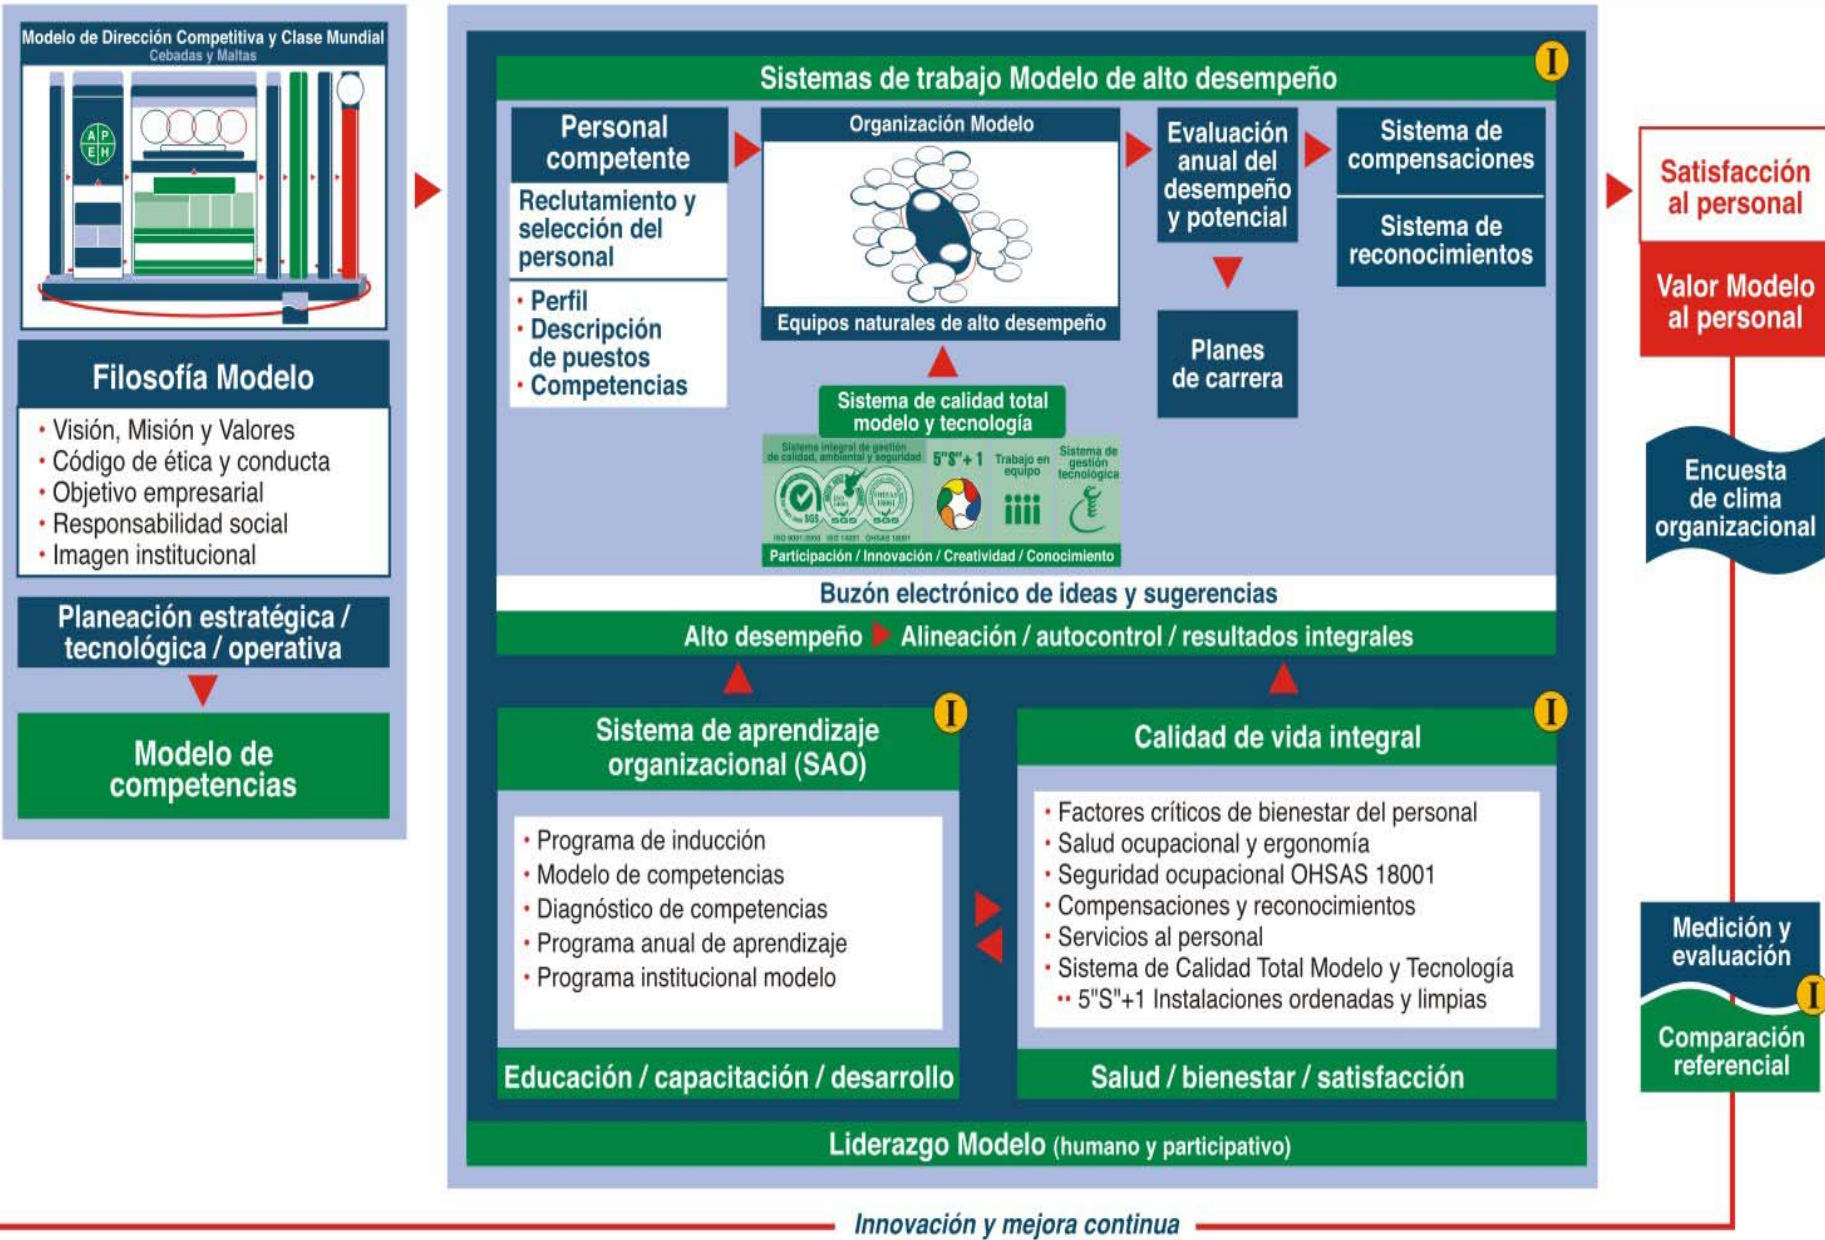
Modelo de Dirección Competitiva y Clase Mundial
Cebadas y Maltas

A P
E H

Filosofía Modelo

• Visión, Misión y Valores
• Código de ética y conducta
• Objetivo empresarial
• Responsabilidad social
• Imagen institucional

Planeación estratégica / tecnológica / operativa

Modelo de competencias

I

Sistemas de trabajo Modelo de alto desempeño

Personal competente

Reclutamiento y selección del personal

• Perfil
• Descripción de puestos
• Competencias

Organización Modelo

Equipos naturales de alto desempeño

Sistema de calidad total modelo y tecnología

Sistema integral de gestión de calidad, ambiental y seguridad

5"S"+1

Trabajo en equipo

Sistema de gestión tecnológica

ISO 9001:2000 ISO 14001 OHSAS 18001

Participación / Innovación / Creatividad / Conocimiento

Evaluación anual del desempeño y potencial

Planes de carrera

Sistema de compensaciones

Sistema de reconocimientos

Buzón electrónico de ideas y sugerencias

Alto desempeño Alineación / autocontrol / resultados integrales

I

Sistema de aprendizaje organizacional (SAO)

• Programa de inducción
• Modelo de competencias
• Diagnóstico de competencias
• Programa anual de aprendizaje
• Programa institucional modelo

Educación / capacitación / desarrollo

I

Calidad de vida integral

• Factores críticos de bienestar del personal
• Salud ocupacional y ergonomía
• Seguridad ocupacional OHSAS 18001
• Compensaciones y reconocimientos
• Servicios al personal
• Sistema de Calidad Total Modelo y Tecnología
•• 5"S"+1 Instalaciones ordenadas y limpias

Salud / bienestar / satisfacción

Liderazgo Modelo (humano y participativo)

Satisfacción al personal

Valor Modelo al personal

Encuesta de clima organizacional

Medición y evaluación

I

Comparación referencial

Innovación y mejora continua